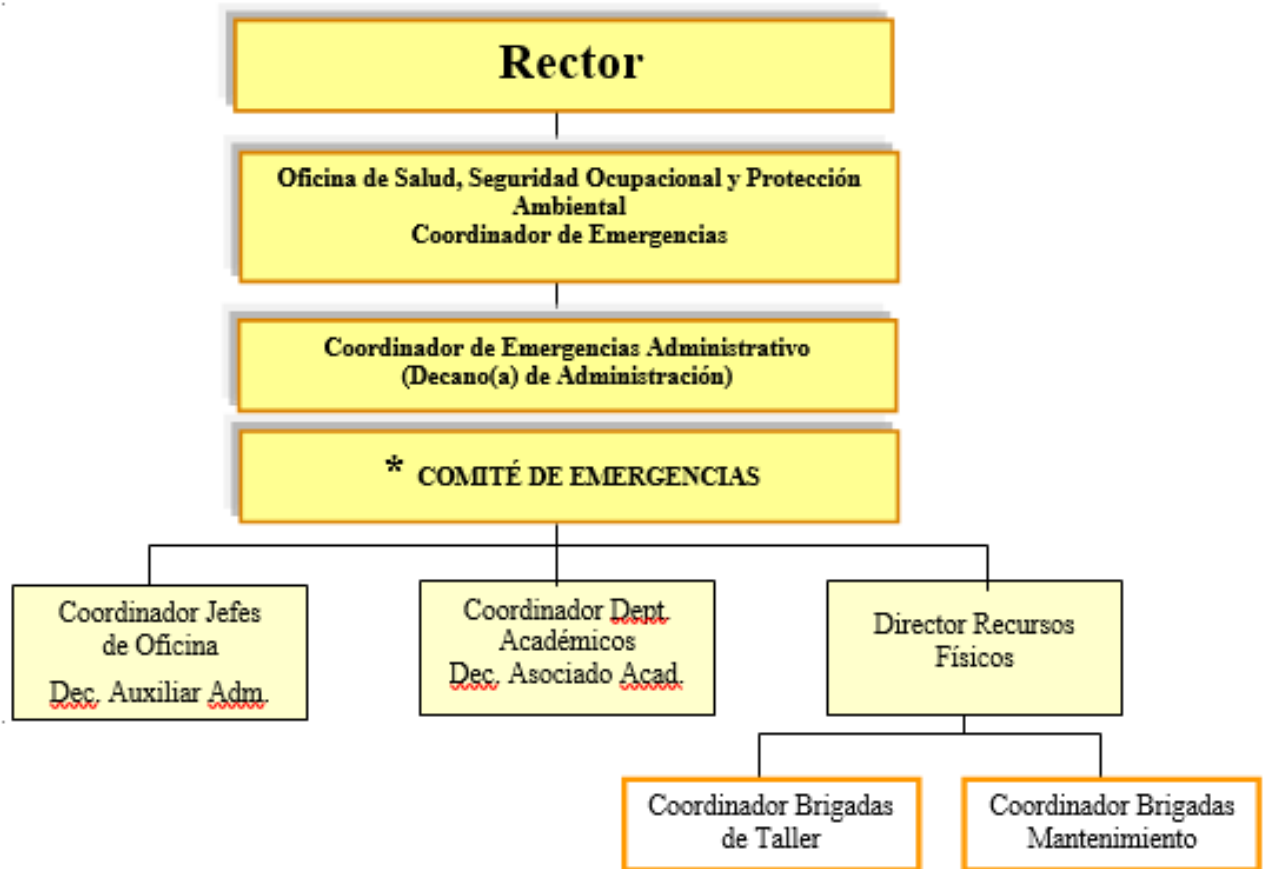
Rector

Oficina de Salud, Seguridad Ocupacional y Protección Ambiental
Coordinador de Emergencias

Coordinador de Emergencias Administrativo
(Decano(a) de Administración)

* COMITÉ DE EMERGENCIAS

Coordinador Jefes de Oficina
Dec. Auxiliar Adm.

Coordinador Dept. Académicos
Dec. Asociado Acad.

Director Recursos Físicos

Coordinador Brigadas de Taller

Coordinador Brigadas Mantenimiento